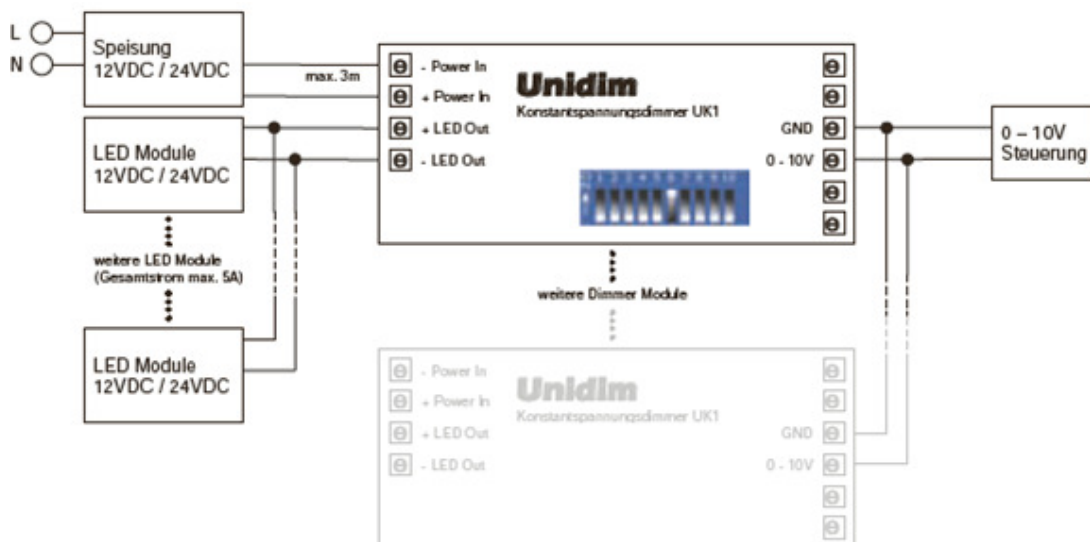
L
N

Speisung
12VDC / 24VDC

max. 3m

- Power In
+ Power In
+ LED Out
- LED Out

Unidim
Konstantspannungsdimmer UK1

GND
0 - 10V

0 – 10V
Steuerung

LED Module
12VDC / 24VDC

weitere LED Module
(Gesamtstrom max. 5A)

LED Module
12VDC / 24VDC

weitere Dimmer Module

- Power In
+ Power In
+ LED Out
- LED Out

Unidim
Konstantspannungsdimmer UK1

GND
0 - 10V